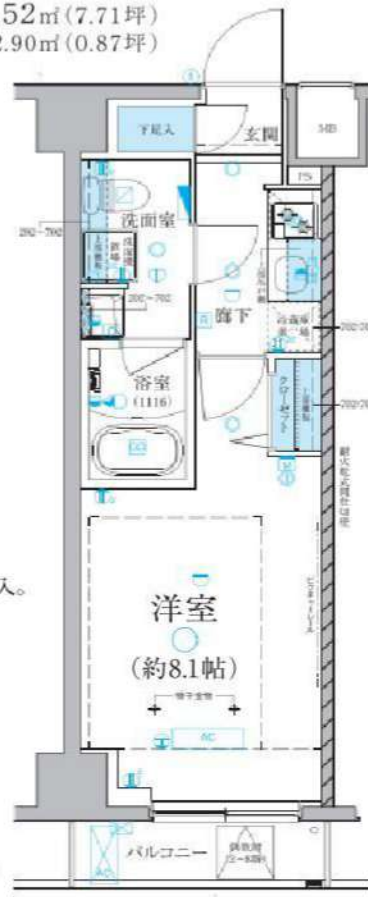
52㎡(7.71坪)
2.90㎡(0.87坪)

下足入

玄関

MB

PS

洗面室

202・702

202・702

廊下

冷蔵庫置場

202・20

クローゼット

202・70

浴室
(1116)

耐火乾式間仕切壁

入。

洋室
(約8.1帖)

AC

バルコニー

避難ハッチ